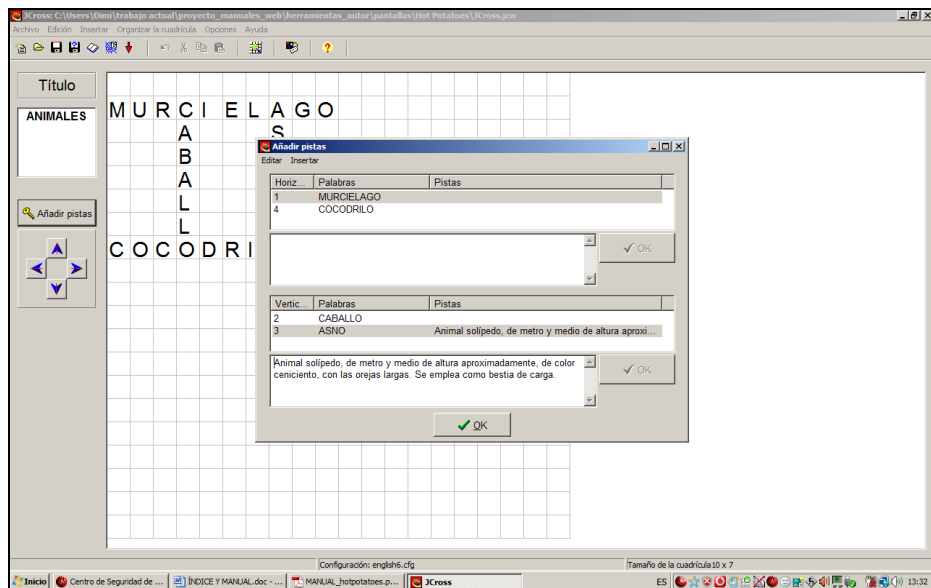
JCross: C:\Users\Dimi\trabajo actual\proyecto_manuales_web\herramientas_autor\pantallas\Hot Potatoes\JCross.jcw

Archivo Edición Insertar Organizar la cuadrícula Opciones Ayuda

Título

ANIMALES

Añadir pistas

M U R C I E L A G O
A S
B
A
L
L
O
C O C O D R I

Añadir pistas

Editar Insertar

| Horiz... | Palabras | Pistas |
|---|---|---|
| 1 | MURCIELAGO | |
| 4 | COCODRILO | |

OK

| Vertic... | Palabras | Pistas |
|---|---|---|
| 2 | CABALLO | |
| 3 | ASNO | Animal solípedo, de metro y medio de altura aproxi... |

Animal solípedo, de metro y medio de altura aproximadamente, de color ceniciento, con las orejas largas. Se emplea como bestia de carga.

OK

OK

Configuración: english6.cfg

Tamaño de la cuadrícula10 x 7

Inicio Centro de Seguridad de ... ÍNDICE Y MANUAL.doc - ... MANUAL_hotpotatoes.p... JCross ES 13:32